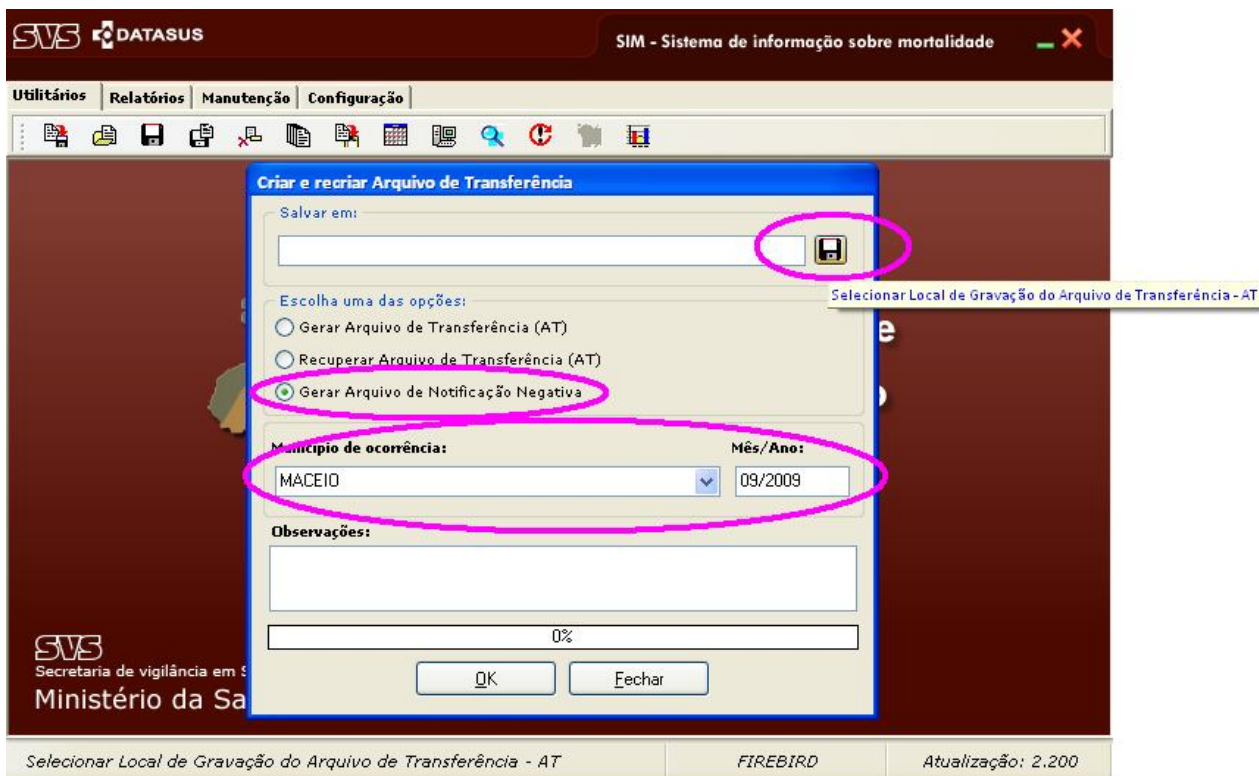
SVS DATASUS

SIM - Sistema de informação sobre mortalidade

Utilitários | Relatórios | Manutenção | Configuração

Criar e recriar Arquivo de Transferência

Salvar em:

Selecionar Local de Gravação do Arquivo de Transferência - AT

Escolha uma das opções:

Gerar Arquivo de Transferência (AT)

Recuperar Arquivo de Transferência (AT)

Gerar Arquivo de Notificação Negativa

M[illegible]cípio de ocorrência:

Mês/Ano:

MACEIO

09/2009

Observações:

0%

OK

Fechar

SVS
Secretaria de vigilância em S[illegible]
Ministério da Sa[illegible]

Selecionar Local de Gravação do Arquivo de Transferência - AT | FIREBIRD | Atualização: 2.200